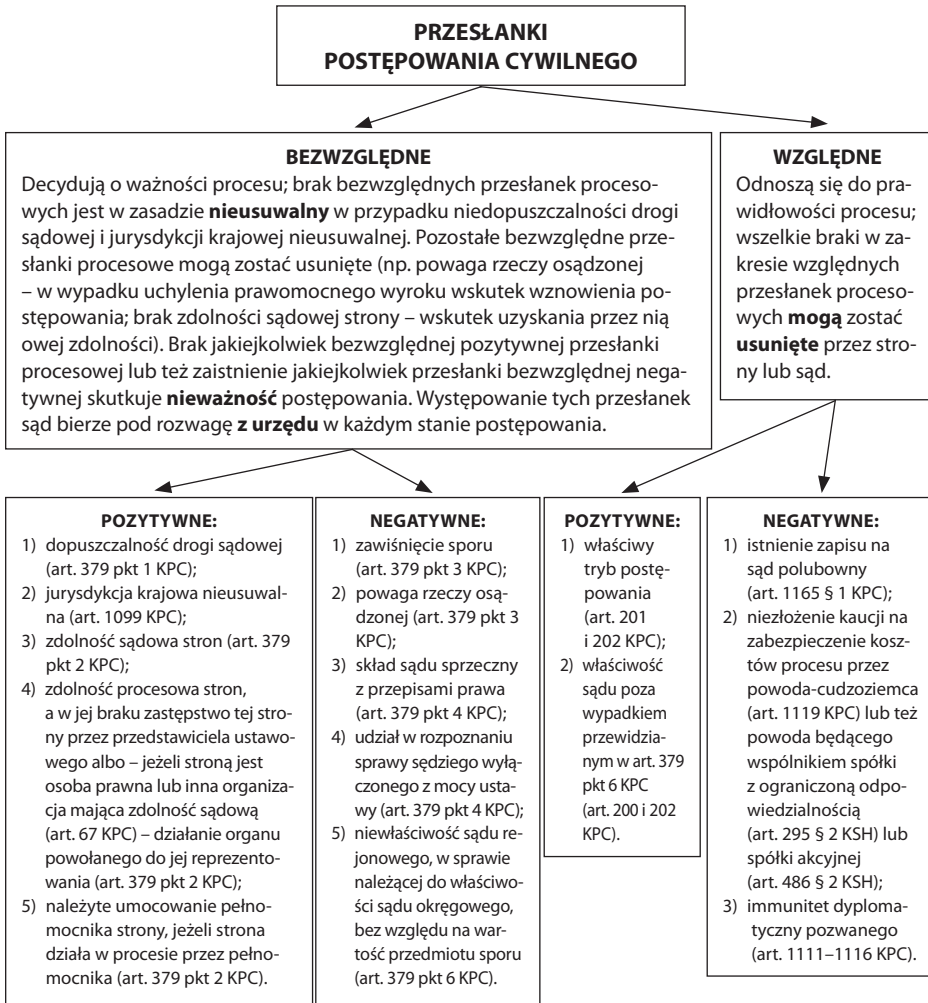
PRZESŁANKI POSTĘPOWANIA CYWILNEGO

BEZWZGLĘDNE
Decydują o ważności procesu; brak bezwzględnych przesłanek procesowych jest w zasadzie **nieusuwalny** w przypadku niedopuszczalności drogi sądowej i jurysdykcji krajowej nieusuwalnej. Pozostałe bezwzględne przesłanki procesowe mogą zostać usunięte (np. powaga rzeczy osądzonej – w wypadku uchylenia prawomocnego wyroku wskutek wznowienia postępowania; brak zdolności sądowej strony – wskutek uzyskania przez nią owej zdolności). Brak jakiejkolwiek bezwzględnej pozytywnej przesłanki procesowej lub też zaistnienie jakiejkolwiek przesłanki bezwzględnej negatywnej skutkuje **nieważność** postępowania. Występowanie tych przesłanek sąd bierze pod rozwagę **z urzędu** w każdym stanie postępowania.

WZGLĘDNE
Odnoszą się do prawidłowości procesu; wszelkie braki w zakresie względnych przesłanek procesowych **mogą** zostać **usunięte** przez strony lub sąd.

POZYTYWNE:
1) dopuszczalność drogi sądowej (art. 379 pkt 1 KPC);
2) jurysdykcja krajowa nieusuwalna (art. 1099 KPC);
3) zdolność sądowa stron (art. 379 pkt 2 KPC);
4) zdolność procesowa stron, a w jej braku zastępstwo tej strony przez przedstawiciela ustawowego albo – jeżeli stroną jest osoba prawna lub inna organizacja mająca zdolność sądową (art. 67 KPC) – działanie organu powołanego do jej reprezentowania (art. 379 pkt 2 KPC);
5) należyte umocowanie pełnomocnika strony, jeżeli strona działa w procesie przez pełnomocnika (art. 379 pkt 2 KPC).

NEGATYWNE:
1) zawiśnięcie sporu (art. 379 pkt 3 KPC);
2) powaga rzeczy osądzonej (art. 379 pkt 3 KPC);
3) skład sądu sprzeczny z przepisami prawa (art. 379 pkt 4 KPC);
4) udział w rozpoznaniu sprawy sędziego wyłączonego z mocy ustawy (art. 379 pkt 4 KPC);
5) niewłaściwość sądu rejonowego, w sprawie należącej do właściwości sądu okręgowego, bez względu na wartość przedmiotu sporu (art. 379 pkt 6 KPC).

POZYTYWNE:
1) właściwy tryb postępowania (art. 201 i 202 KPC);
2) właściwość sądu poza wypadkiem przewidzianym w art. 379 pkt 6 KPC (art. 200 i 202 KPC).

NEGATYWNE:
1) istnienie zapisu na sąd polubowny (art. 1165 § 1 KPC);
2) niezłożenie kaucji na zabezpieczenie kosztów procesu przez powoda-cudzoziemca (art. 1119 KPC) lub też powoda będącego wspólnikiem spółki z ograniczoną odpowiedzialnością (art. 295 § 2 KSH) lub spółki akcyjnej (art. 486 § 2 KSH);
3) immunitet dyplomatyczny pozwanego (art. 1111–1116 KPC).